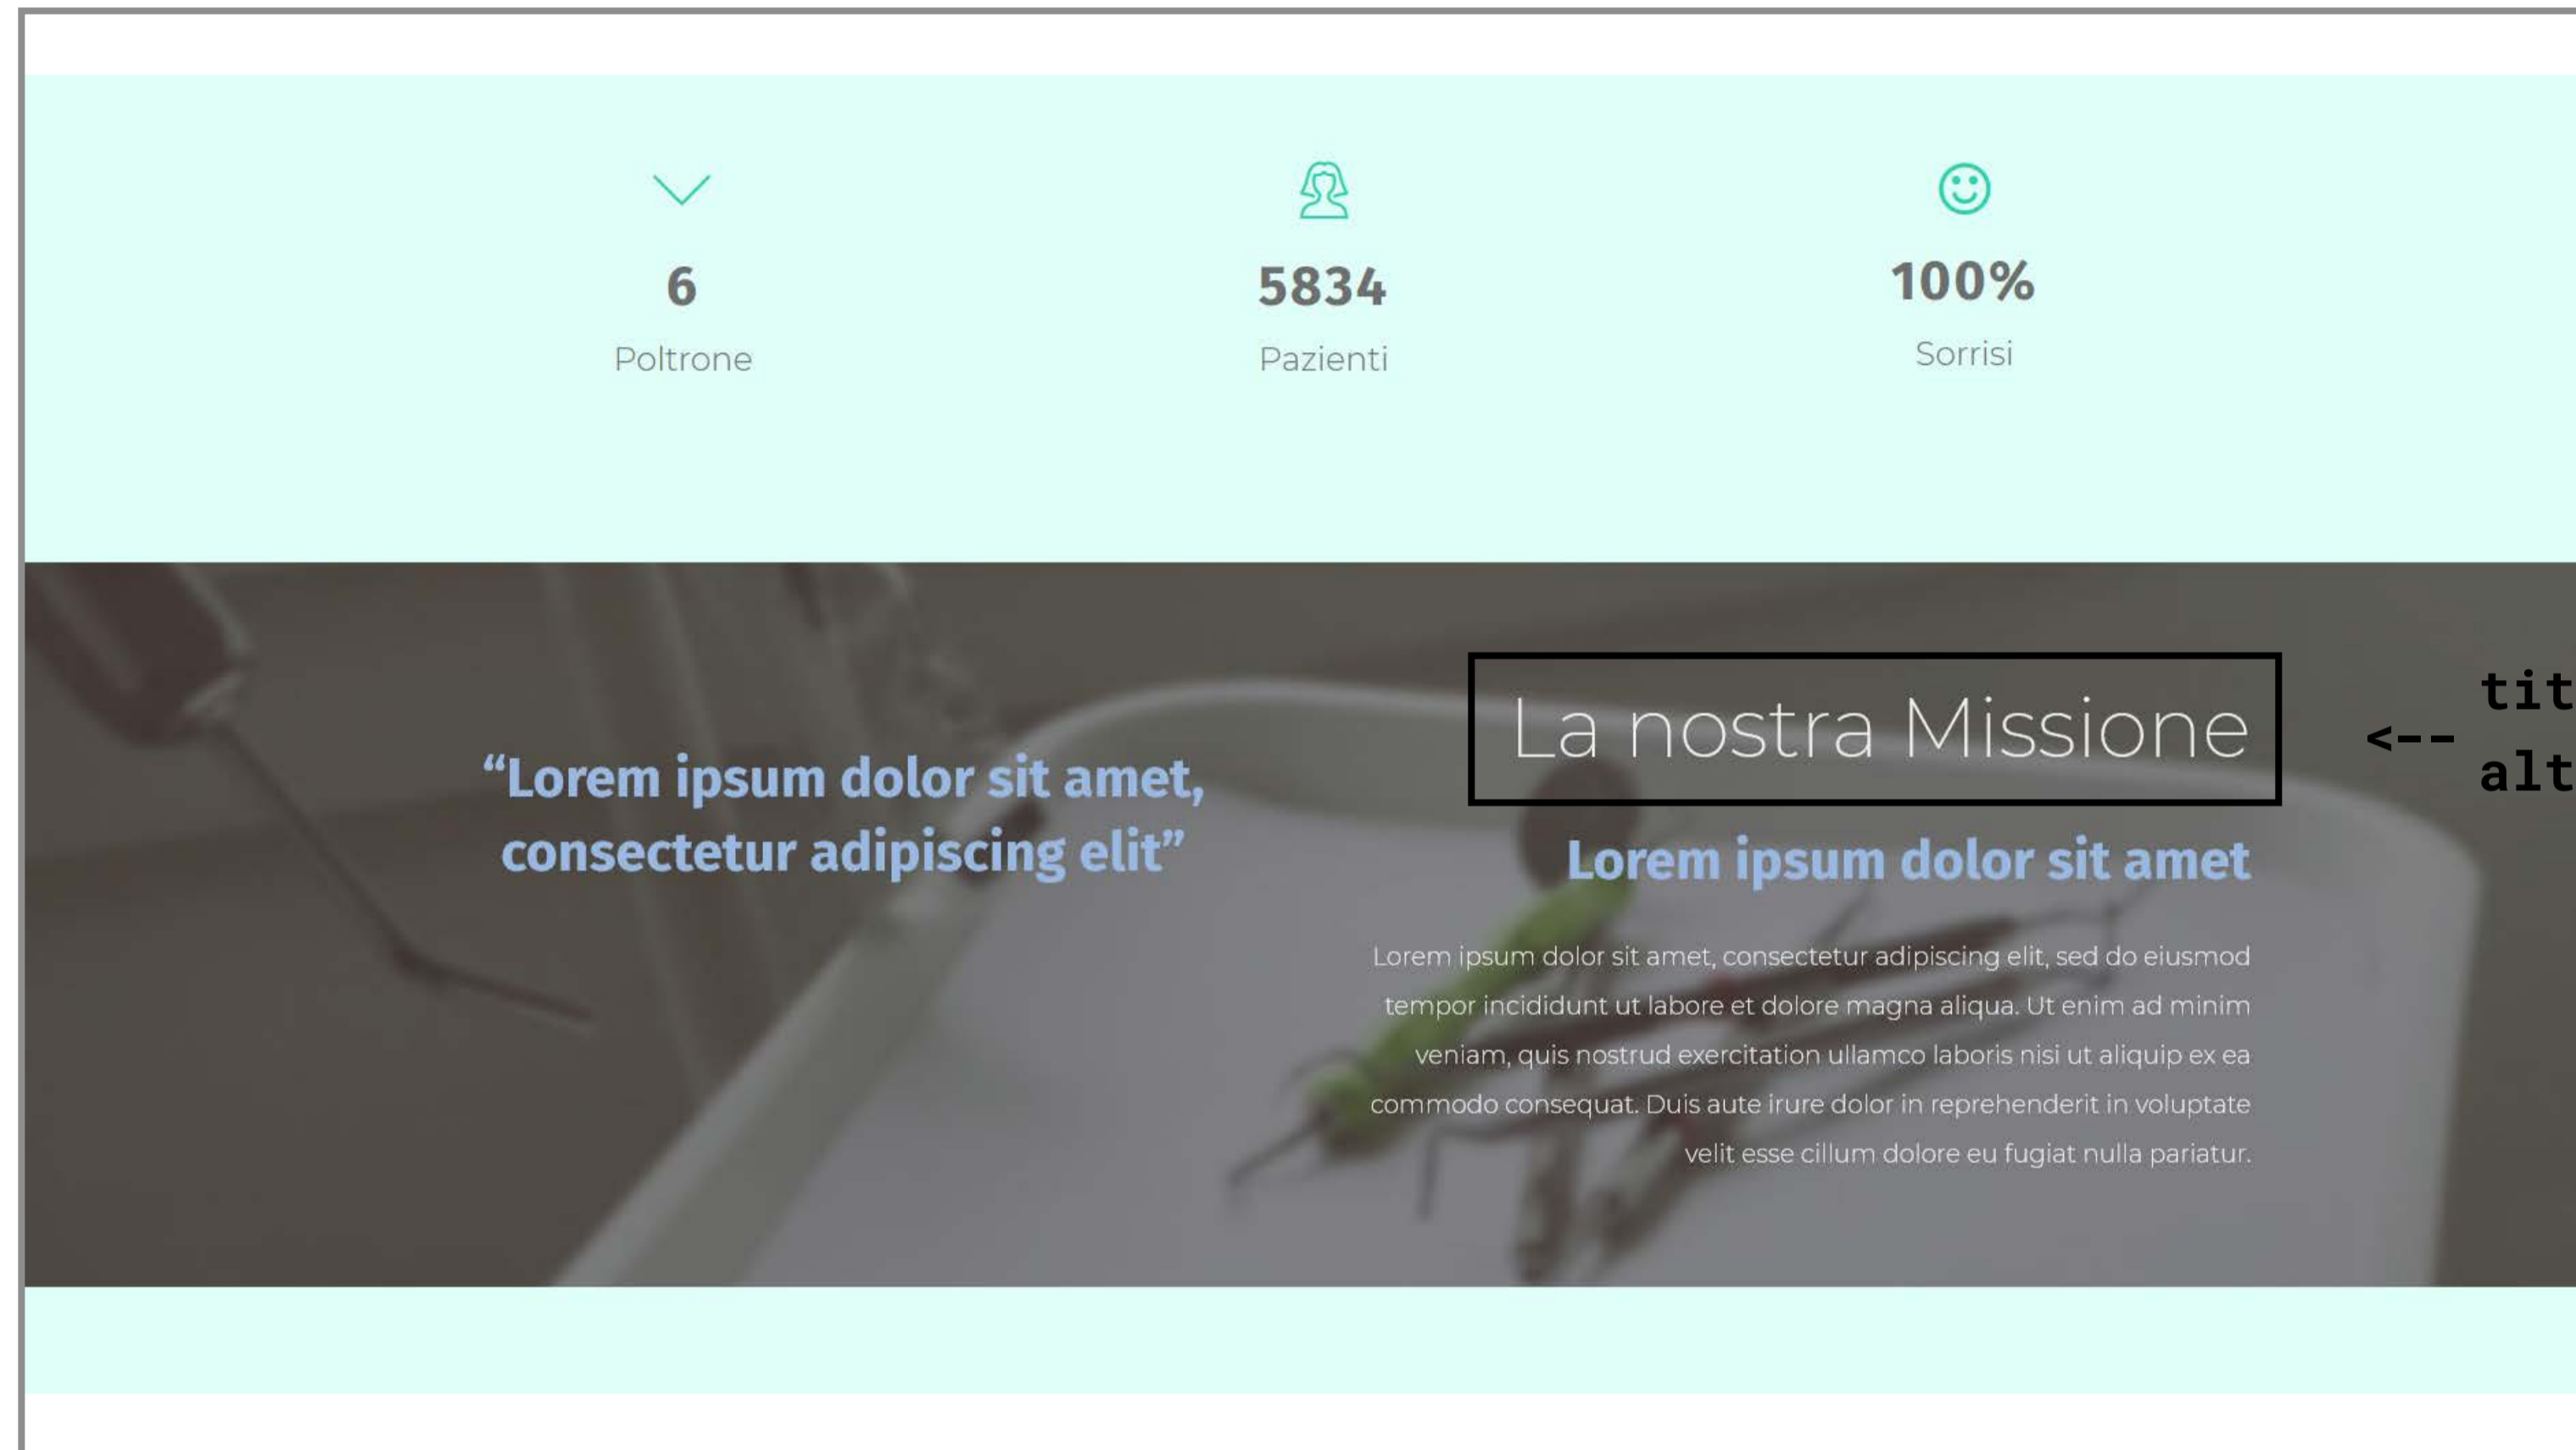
6
Poltrone

5834
Pazienti

100%
Sorrisi

"Lorem ipsum dolor sit amet, consectetur adipiscing elit"

La nostra Missione

<-- tit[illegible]
alt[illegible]

Lorem ipsum dolor sit amet

Lorem ipsum dolor sit amet, consectetur adipiscing elit, sed do eiusmod tempor incididunt ut labore et dolore magna aliqua. Ut enim ad minim veniam, quis nostrud exercitation ullamco laboris nisi ut aliquip ex ea commodo consequat. Duis aute irure dolor in reprehenderit in voluptate velit esse cillum dolore eu fugiat nulla pariatur.